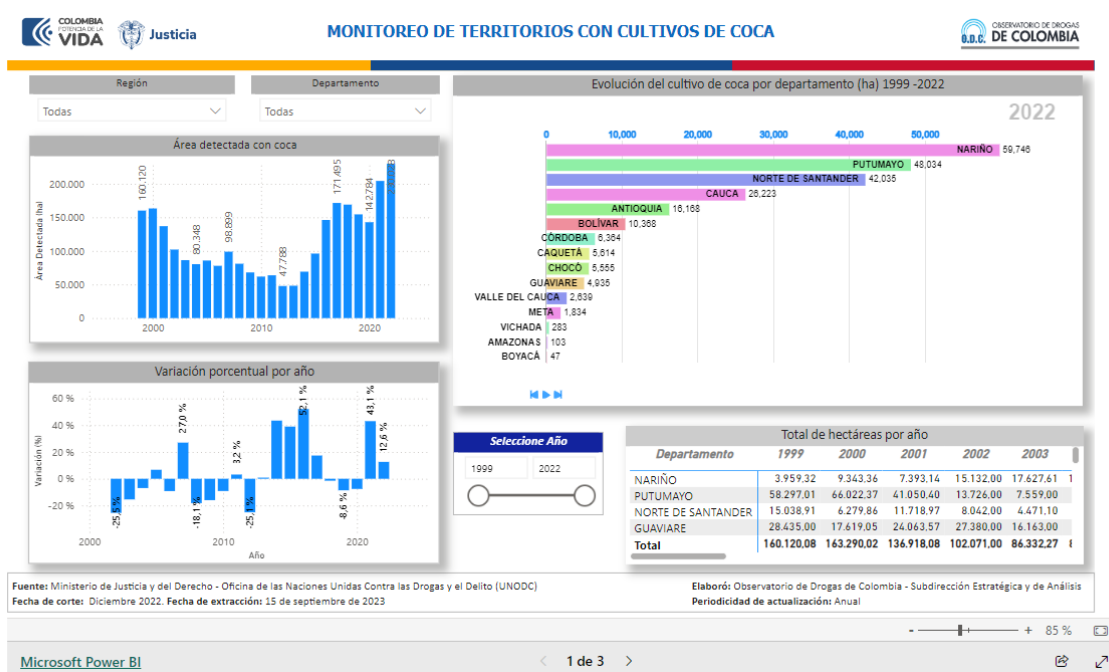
COLOMBIA POTENCIA DE LA VIDA | Justicia

MONITOREO DE TERRITORIOS CON CULTIVOS DE COCA

O.D.C. OBSERVATORIO DE DROGAS DE COLOMBIA

Región
Todas

Departamento
Todas

Área detectada con coca

Área Detectada (ha)
200,000
150,000
100,000
50,000
0
2000 2010 2020
160,120
80,348
98,899
47,788
171,495
142,784
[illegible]

Variación porcentual por año

Variación (%)
60 %
40 %
20 %
0 %
-20 %
2000 2010 2020
Año
-25,5 %
27,0 %
-18,1 %
3,2 %
-25,1 %
52,1 %
-8,6 %
43,1 %
12,6 %

Evolución del cultivo de coca por departamento (ha) 1999 -2022

2022

0 10,000 20,000 30,000 40,000 50,000

NARIÑO 59,746
PUTUMAYO 48,034
NORTE DE SANTANDER 42,035
CAUCA 26,223
ANTIOQUIA 16,168
BOLÍVAR 10,368
CÓRDOBA 6,364
CAQUETÁ 5,614
CHOCÓ 5,555
GUAVIARE 4,935
VALLE DEL CAUCA 2,639
META 1,834
VICHADA 283
AMAZONAS 103
BOYACÁ 47

Seleccione Año
1999 2022

Total de hectáreas por año

| Departamento | 1999 | 2000 | 2001 | 2002 | 2003 |
|---|---|---|---|---|---|
| NARIÑO | 3.959,32 | 9.343,36 | 7.393,14 | 15.132,00 | 17.627,61 |
| PUTUMAYO | 58.297,01 | 66.022,37 | 41.050,40 | 13.726,00 | 7.559,00 |
| NORTE DE SANTANDER | 15.038,91 | 6.279,86 | 11.718,97 | 8.042,00 | 4.471,10 |
| GUAVIARE | 28.435,00 | 17.619,05 | 24.063,57 | 27.380,00 | 16.163,00 |
| Total | 160.120,08 | 163.290,02 | 136.918,08 | 102.071,00 | 86.332,27 |

Fuente: Ministerio de Justicia y del Derecho - Oficina de las Naciones Unidas Contra las Drogas y el Delito (UNODC)
Fecha de corte: Diciembre 2022. Fecha de extracción: 15 de septiembre de 2023

Elaboró: Observatorio de Drogas de Colombia - Subdirección Estratégica y de Análisis
Periodicidad de actualización: Anual

- + 85 %

Microsoft Power BI

1 de 3